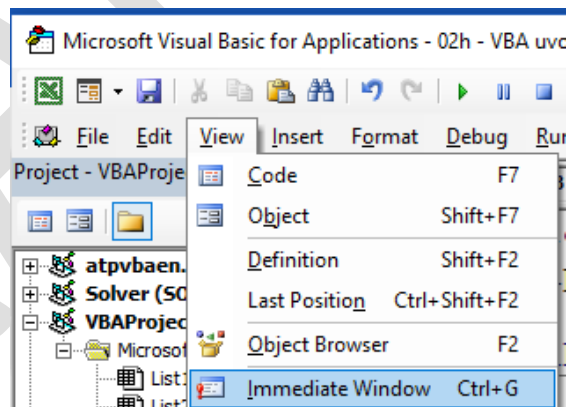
Microsoft Visual Basic for Applications - 02h - VBA uvc

File Edit View Insert Format Debug Ru

Project - VBAProje

atpvbaen.

Solver (SO

VBAProjec

Microsof

List

List

| Code | F7 |
|---|---|
| Object | Shift+F7 |
| Definition | Shift+F2 |
| Last Position | Ctrl+Shift+F2 |
| Object Browser | F2 |
| Immediate Window | Ctrl+G |